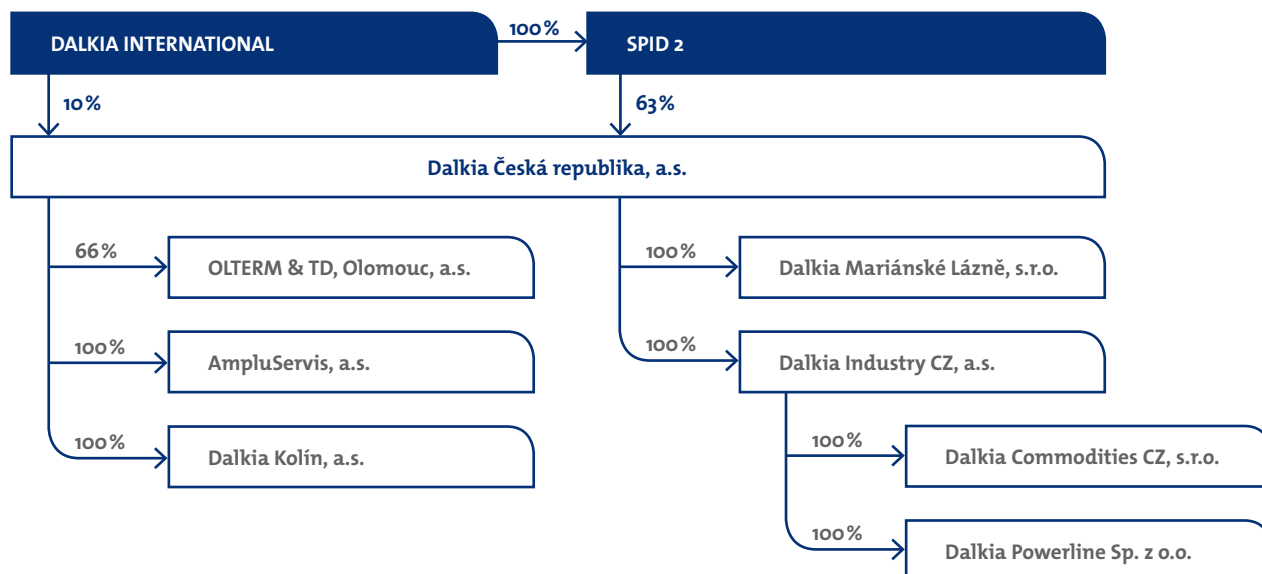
DALKIA INTERNATIONAL

100%

SPID 2

10%

63%

Dalkia Česká republika, a.s.

66%

OLTERM & TD, Olomouc, a.s.

100%

Dalkia Mariánské Lázně, s.r.o.

100%

AmpluServis, a.s.

100%

Dalkia Industry CZ, a.s.

100%

Dalkia Kolín, a.s.

100%

Dalkia Commodities CZ, s.r.o.

100%

Dalkia Powerline Sp. z o.o.